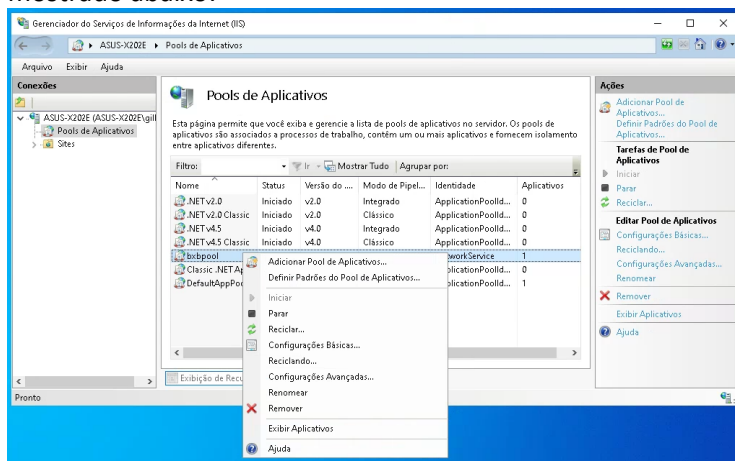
mostrado abaixo:

Gerenciador dos Serviços de Informações da Internet (IIS)

ASUS-X202E ▸ Pools de Aplicativos

Arquivo Exibir Ajuda

Conexões

ASUS-X202E (ASUS-X202E\gil
Pools de Aplicativos
Sites

Pools de Aplicativos

Esta página permite que você exiba e gerencie a lista de pools de aplicativos no servidor. Os pools de aplicativos são associados a processos de trabalho, contêm um ou mais aplicativos e fornecem isolamento entre aplicativos diferentes.

Filtro: Ir Mostrar Tudo Agrupar por:

| Nome | Status | Versão do ... | Modo de Pipel... | Identidade | Aplicativos |
|---|---|---|---|---|---|
| .NET v2.0 | Iniciado | v2.0 | Integrado | ApplicationPoolId... | 0 |
| .NET v2.0 Classic | Iniciado | v2.0 | Clássico | ApplicationPoolId... | 0 |
| .NET v4.5 | Iniciado | v4.0 | Integrado | ApplicationPoolId... | 0 |
| .NET v4.5 Classic | Iniciado | v4.0 | Clássico | ApplicationPoolId... | 0 |
| bxbpool | | | | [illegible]workService | 1 |
| Classic .NET Ap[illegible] | | | | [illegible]plicationPoolId... | 0 |
| DefaultAppPo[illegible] | | | | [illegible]plicationPoolId... | 1 |

Adicionar Pool de Aplicativos...
Definir Padrões do Pool de Aplicativos...
Iniciar
Parar
Reciclar...
Configurações Básicas...
Reciclando...
Configurações Avançadas...
Renomear
Remover
Exibir Aplicativos
Ajuda

Exibição de Recu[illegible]

Pronto

Ações
Adicionar Pool de Aplicativos...
Definir Padrões do Pool de Aplicativos...
Tarefas de Pool de Aplicativos
Iniciar
Parar
Reciclar...
Editar Pool de Aplicativos
Configurações Básicas...
Reciclando...
Configurações Avançadas...
Renomear
Remover
Exibir Aplicativos
Ajuda